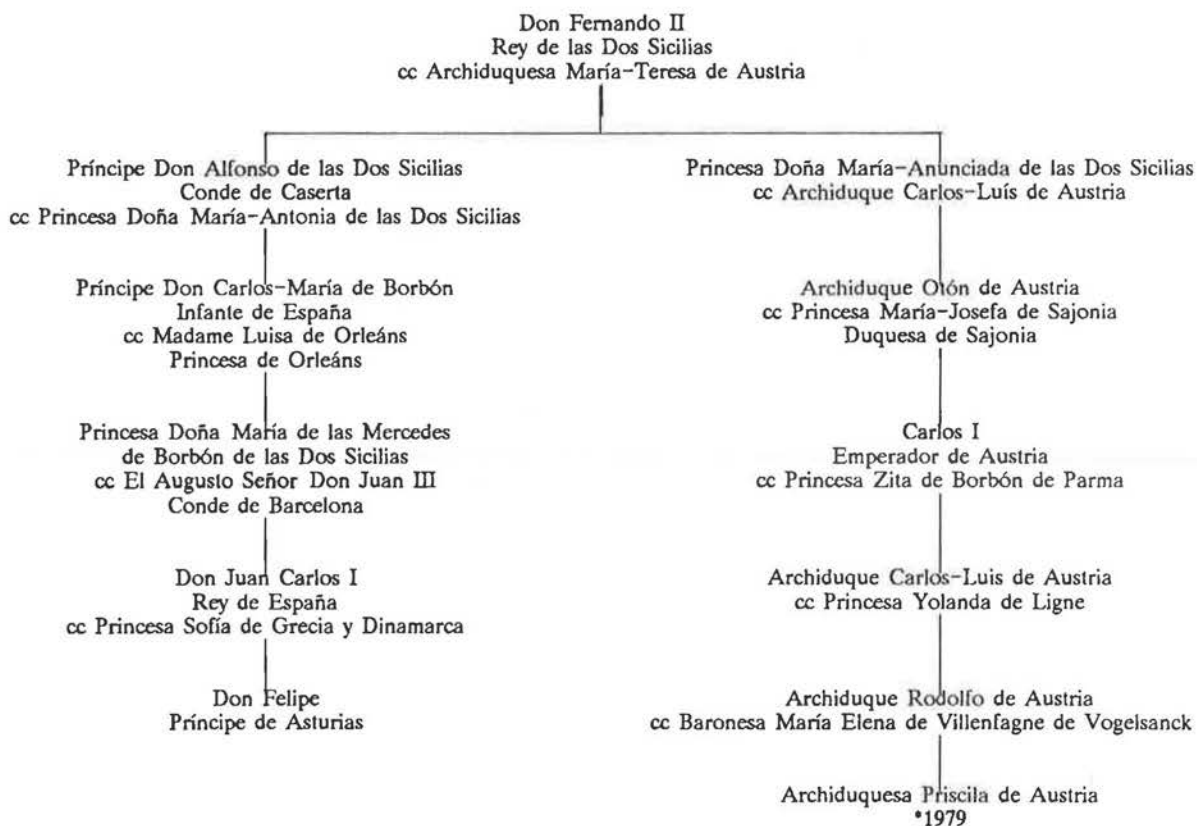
Don Fernando II
Rey de las Dos Sicilias
cc Archiduquesa María-Teresa de Austria

Príncipe Don Alfonso de las Dos Sicilias
Conde de Caserta
cc Princesa Doña María-Antonia de las Dos Sicilias

Príncipe Don Carlos-María de Borbón
Infante de España
cc Madame Luisa de Orleáns
Princesa de Orleáns

Princesa Doña María de las Mercedes
de Borbón de las Dos Sicilias
cc El Augusto Señor Don Juan III
Conde de Barcelona

Don Juan Carlos I
Rey de España
cc Princesa Sofía de Grecia y Dinamarca

Don Felipe
Príncipe de Asturias

Princesa Doña María-Anunciada de las Dos Sicilias
cc Archiduque Carlos-Luís de Austria

Archiduque Otón de Austria
cc Princesa María-Josefa de Sajonia
Duquesa de Sajonia

Carlos I
Emperador de Austria
cc Princesa Zita de Borbón de Parma

Archiduque Carlos-Luis de Austria
cc Princesa Yolanda de Ligne

Archiduque Rodolfo de Austria
cc Baronesa María Elena de Villenfagne de Vogelsanck

Archiduquesa Priscila de Austria
*1979